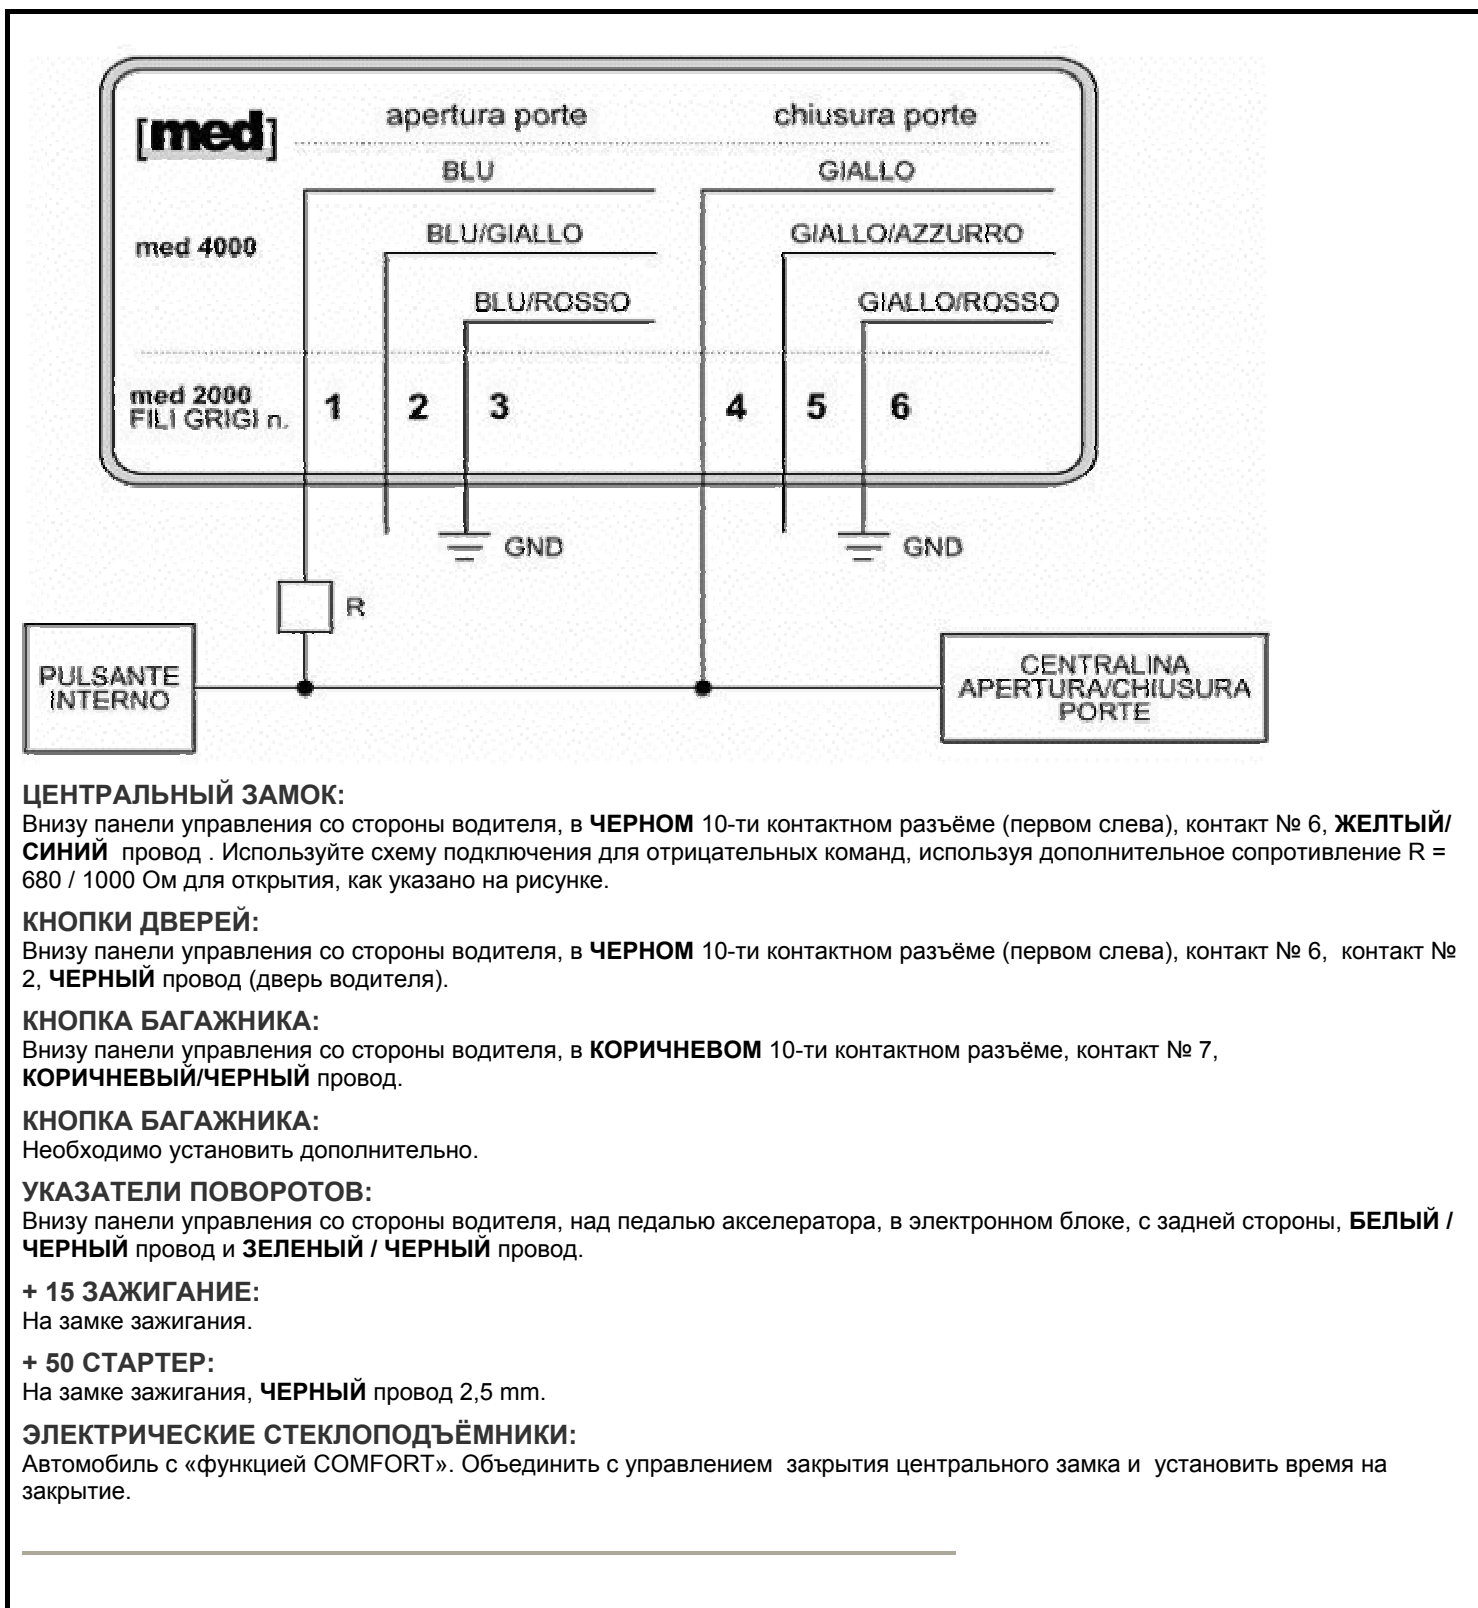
[med]

apertura porte

chiusura porte

BLU

GIALLO

med 4000

BLU/GIALLO

GIALLO/AZZURRO

BLU/ROSSO

GIALLO/ROSSO

med 2000
FILI GRIGI n.

1 2 3 4 5 6

GND

GND

R

PULSANTE INTERNO

CENTRALINA APERTURA/CHIUSURA PORTE

ЦЕНТРАЛЬНЫЙ ЗАМОК:
Внизу панели управления со стороны водителя, в ЧЕРНОМ 10-ти контактном разъёме (первом слева), контакт № 6, ЖЕЛТЫЙ/СИНИЙ провод . Используйте схему подключения для отрицательных команд, используя дополнительное сопротивление R = 680 / 1000 Ом для открытия, как указано на рисунке.

КНОПКИ ДВЕРЕЙ:
Внизу панели управления со стороны водителя, в ЧЕРНОМ 10-ти контактном разъёме (первом слева), контакт № 6, контакт № 2, ЧЕРНЫЙ провод (дверь водителя).

КНОПКА БАГАЖНИКА:
Внизу панели управления со стороны водителя, в КОРИЧНЕВОМ 10-ти контактном разъёме, контакт № 7, КОРИЧНЕВЫЙ/ЧЕРНЫЙ провод.

КНОПКА БАГАЖНИКА:
Необходимо установить дополнительно.

УКАЗАТЕЛИ ПОВОРОТОВ:
Внизу панели управления со стороны водителя, над педалью акселератора, в электронном блоке, с задней стороны, БЕЛЫЙ / ЧЕРНЫЙ провод и ЗЕЛЕНЫЙ / ЧЕРНЫЙ провод.

+ 15 ЗАЖИГАНИЕ:
На замке зажигания.

+ 50 СТАРТЕР:
На замке зажигания, ЧЕРНЫЙ провод 2,5 mm.

ЭЛЕКТРИЧЕСКИЕ СТЕКЛОПОДЪЁМНИКИ:
Автомобиль с «функцией COMFORT». Объединить с управлением закрытия центрального замка и установить время на закрытие.